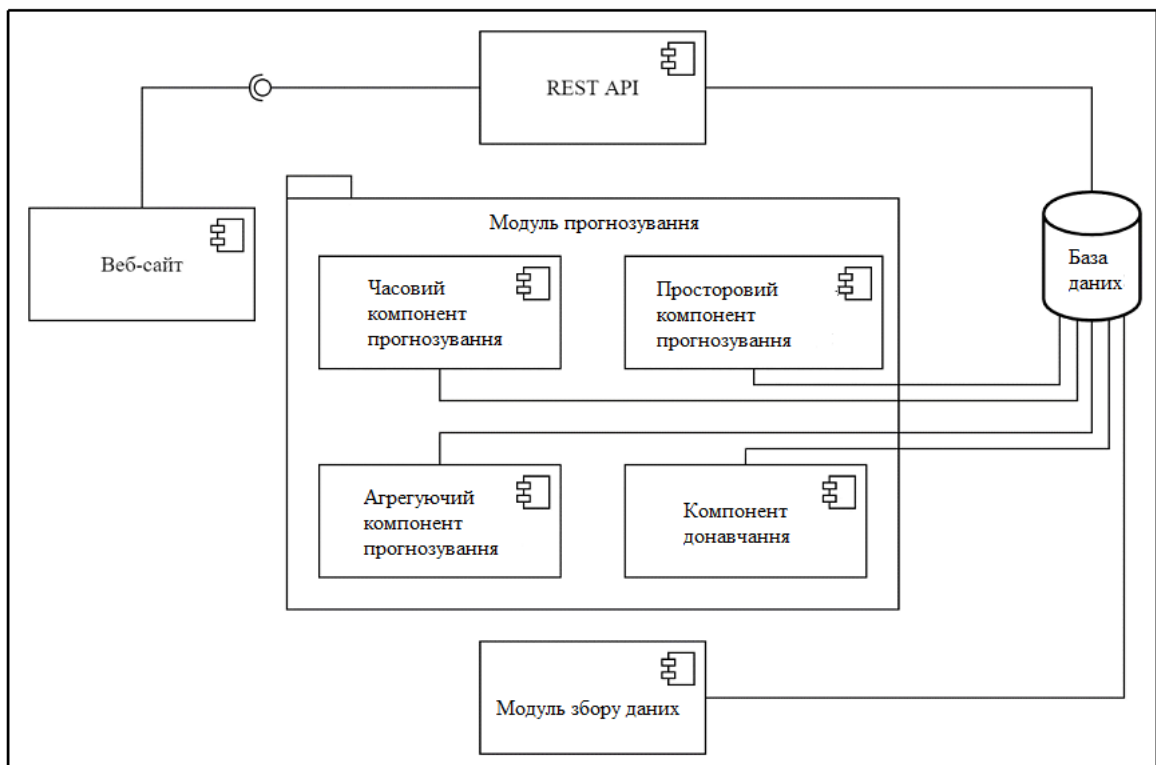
REST API

Веб-сайт

Модуль прогнозування

Часовий компонент прогнозування

Просторовий компонент прогнозування

База даних

Агрегуючий компонент прогнозування

Компонент донавчання

Модуль збору даних